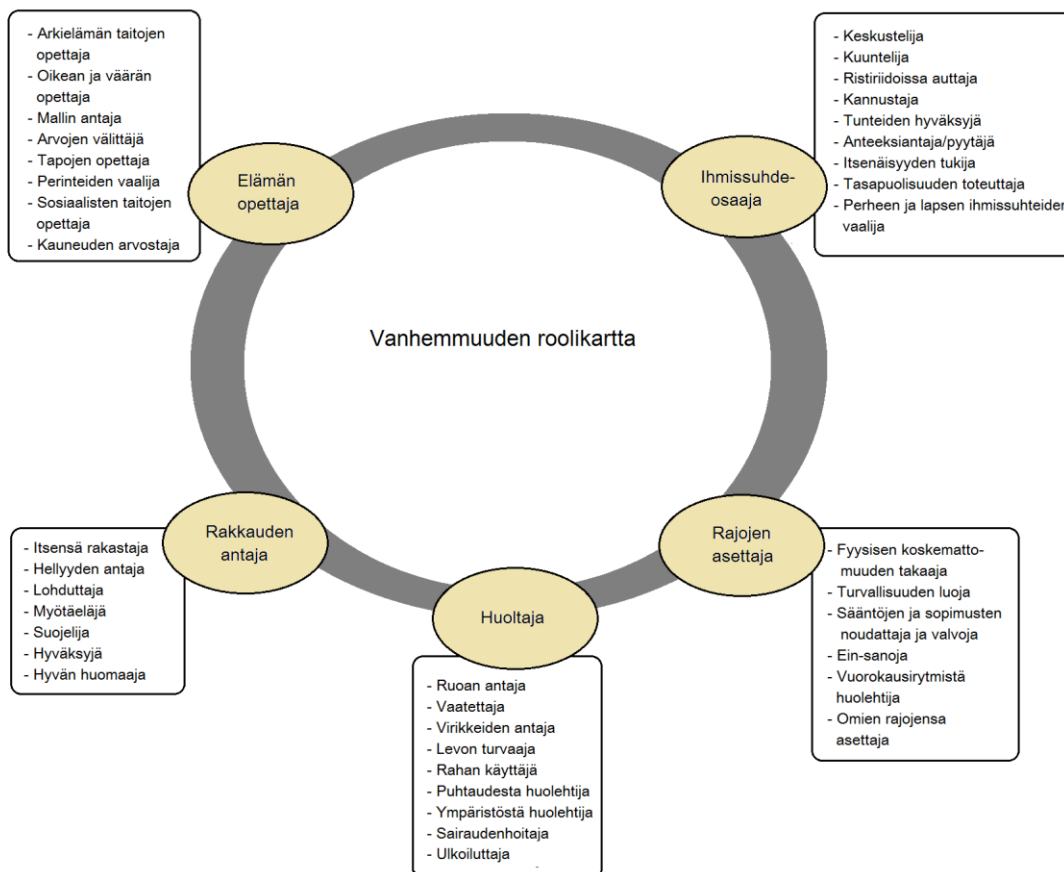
- Arkielämän taitojen opettaja
- Oikean ja väärän opettaja
- Mallin antaja
- Arvojen välittäjä
- Tapojen opettaja
- Perinteiden vaalija
- Sosiaalisten taitojen opettaja
- Kauneuden arvostaja

Elämän opettaja

- Keskustelija
- Kuuntelija
- Ristiriidoissa auttaja
- Kannustaja
- Tunteiden hyväksyjä
- Anteeksiantaja/pyytäjä
- Itsenäisyyden tukija
- Tasapuolisuuden toteuttaja
- Perheen ja lapsen ihmissuhteiden vaalija

Ihmissuhde-osaaja

Vanhemmuuden roolikartta

Rakkauden antaja

- Itsensä rakastaja
- Hellyyden antaja
- Lohduttaja
- Myötäeläjä
- Suojelija
- Hyväksyjä
- Hyvän huomaaja

Rajojen asettaja

- Fyysisen koskemattomuuden takaaja
- Turvallisuuden luoja
- Sääntöjen ja sopimusten noudattaja ja valvoja
- Ein-sanoja
- Vuorokausirytmistä huolehtija
- Omien rajojensa asettaja

Huoltaja

- Ruoan antaja
- Vaatettaja
- Virikkeiden antaja
- Levon turvaaja
- Rahan käyttäjä
- Puhtaudesta huolehtija
- Ympäristöstä huolehtija
- Sairaudenhoitaja
- Ulkoiluttaja